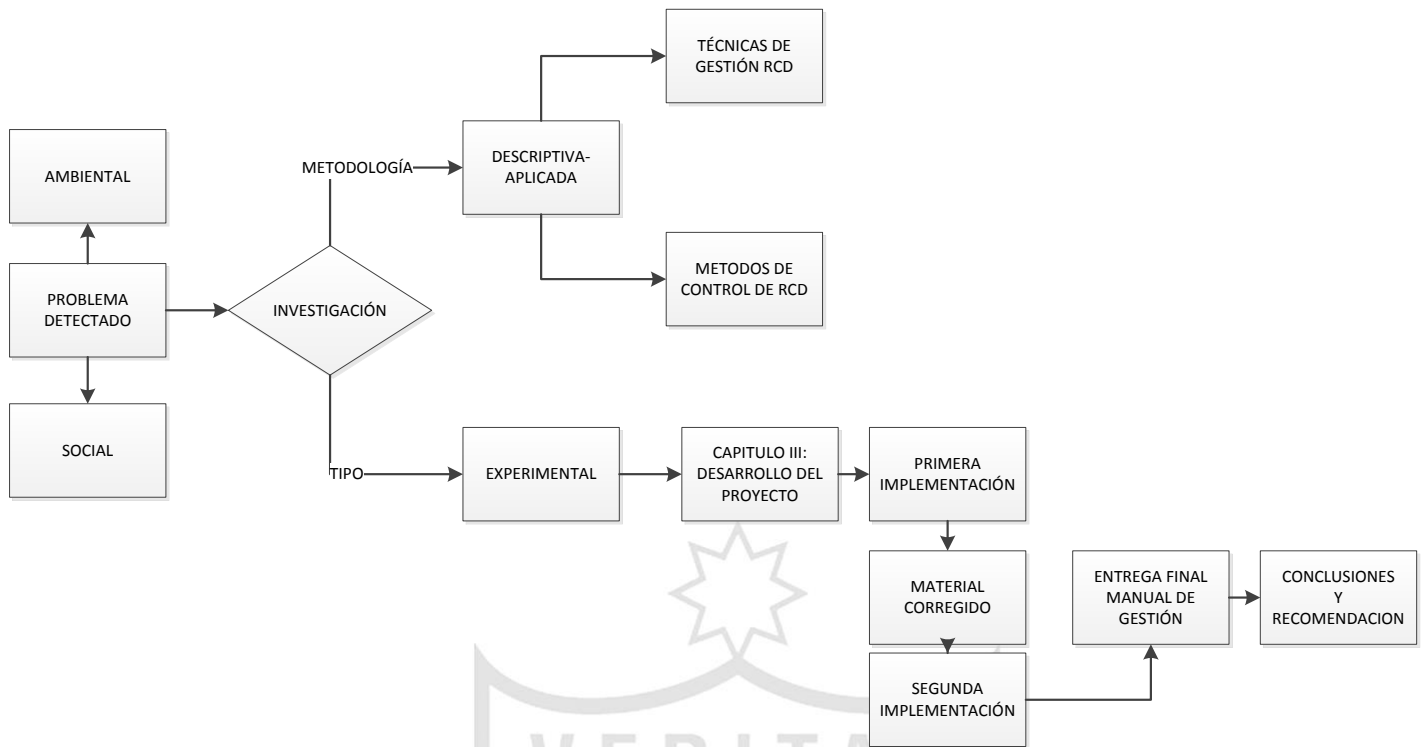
TÉCNICAS DE GESTIÓN RCD

AMBIENTAL

METODOLOGÍA

DESCRIPTIVA-APLICADA

PROBLEMA DETECTADO

INVESTIGACIÓN

METODOS DE CONTROL DE RCD

SOCIAL

TIPO

EXPERIMENTAL

CAPITULO III: DESARROLLO DEL PROYECTO

PRIMERA IMPLEMENTACIÓN

MATERIAL CORREGIDO

ENTREGA FINAL MANUAL DE GESTIÓN

CONCLUSIONES Y RECOMENDACION

SEGUNDA IMPLEMENTACIÓN

VERITAS